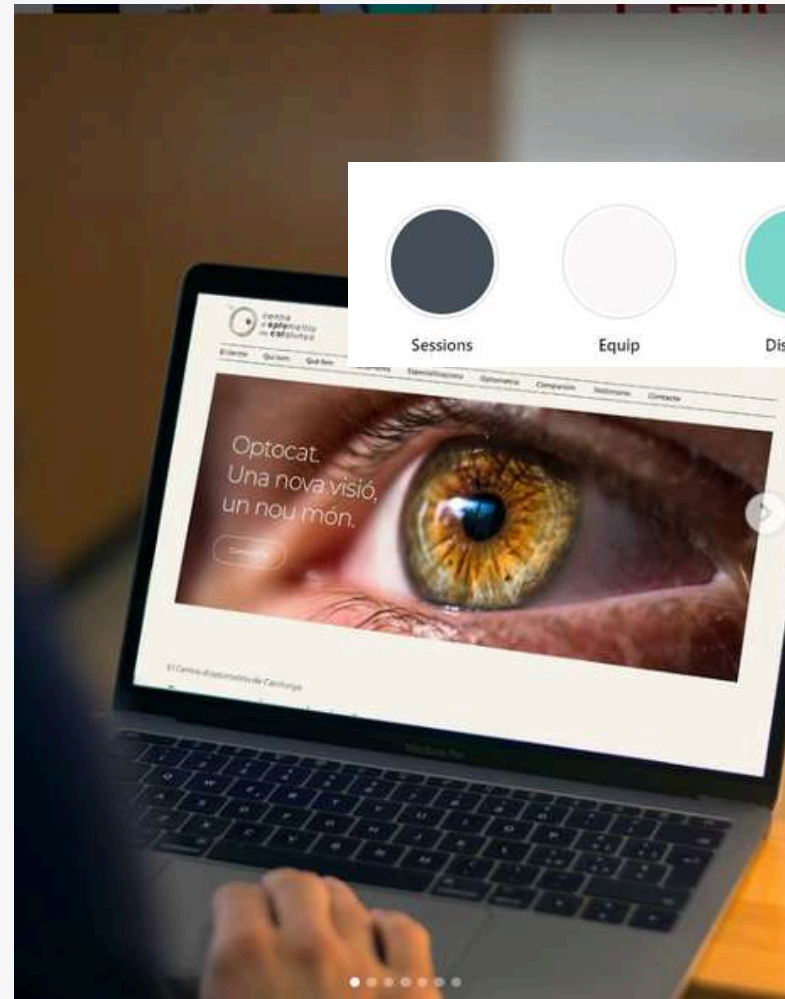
Sessions

Equip

Dis

centre d'optometria de catalunya

Entorn Qui som Què fem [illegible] Especialitzacions Optometria Compartim Notícies Contacte

Optocat.
Una nova visió,
un nou món.

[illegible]

El Centre d'optometria de Catalunya

MacBook Pro